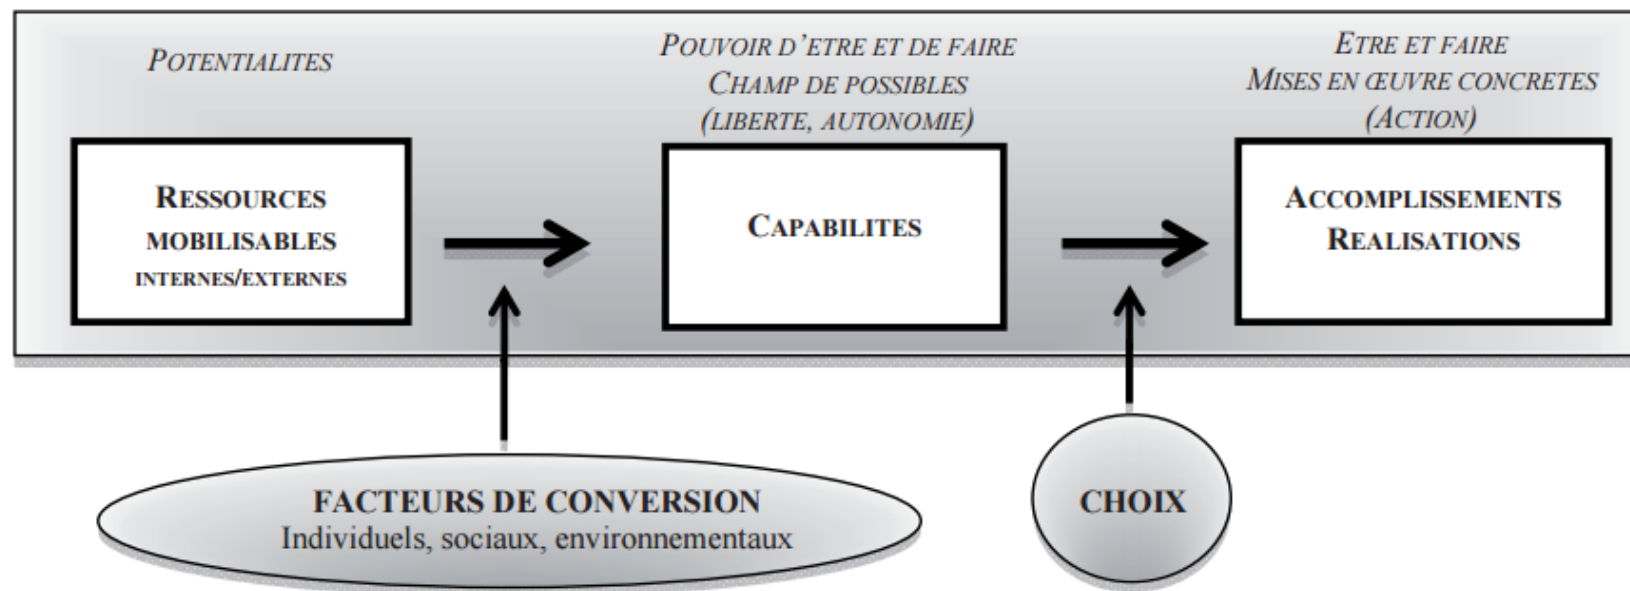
POTENTIALITES

POUVOIR D'ETRE ET DE FAIRE
CHAMP DE POSSIBLES
(LIBERTE, AUTONOMIE)

ETRE ET FAIRE
MISES EN ŒUVRE CONCRETES
(ACTION)

RESSOURCES
MOBILISABLES
INTERNES/EXTERNES

CAPABILITES

ACCOMPLISSEMENTS
REALISATIONS

FACTEURS DE CONVERSION
Individuels, sociaux, environnementaux

CHOIX